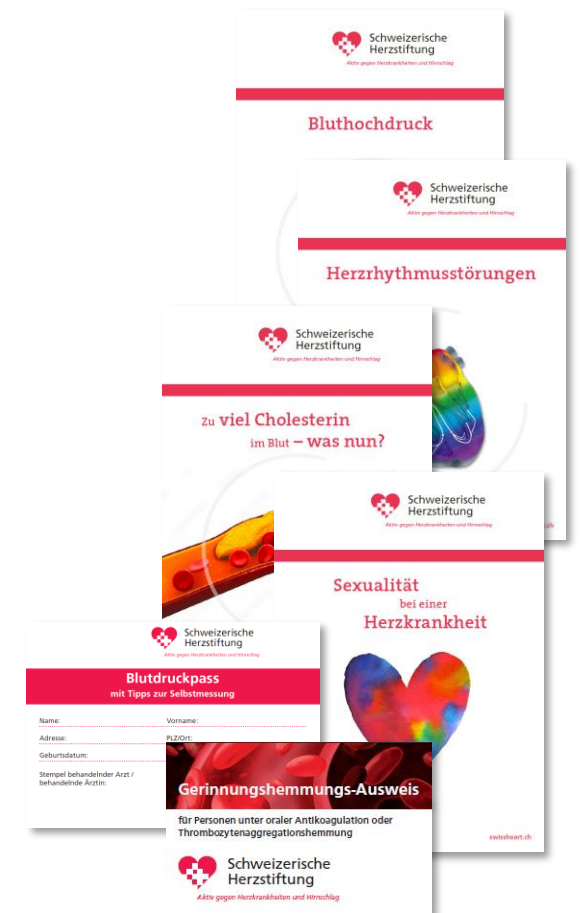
Schweizerische Herzstiftung
Aktiv gegen Herzkrankheiten und Hirnschlag

Bluthochdruck

Schweizerische Herzstiftung
Aktiv gegen Herzkrankheiten und Hirnschlag

Herzrhythmusstörungen

Schweizerische Herzstiftung
Aktiv gegen Herzkrankheiten und Hirnschlag

Zu viel Cholesterin im Blut – was nun?

Schweizerische Herzstiftung
Aktiv gegen Herzkrankheiten und Hirnschlag

Sexualität bei einer Herzkrankheit

Schweizerische Herzstiftung
Aktiv gegen Herzkrankheiten und Hirnschlag

Blutdruckpass
mit Tipps zur Selbstmessung

Name:
Vorname:
Adresse:
PLZ/Ort:
Geburtsdatum:
Stempel behandelnder Arzt / behandelnde Ärztin:

Gerinnungshemmungs-Ausweis
für Personen unter oraler Antikoagulation oder Thrombozytenaggregationshemmung

Schweizerische Herzstiftung
Aktiv gegen Herzkrankheiten und Hirnschlag

swissheart.ch